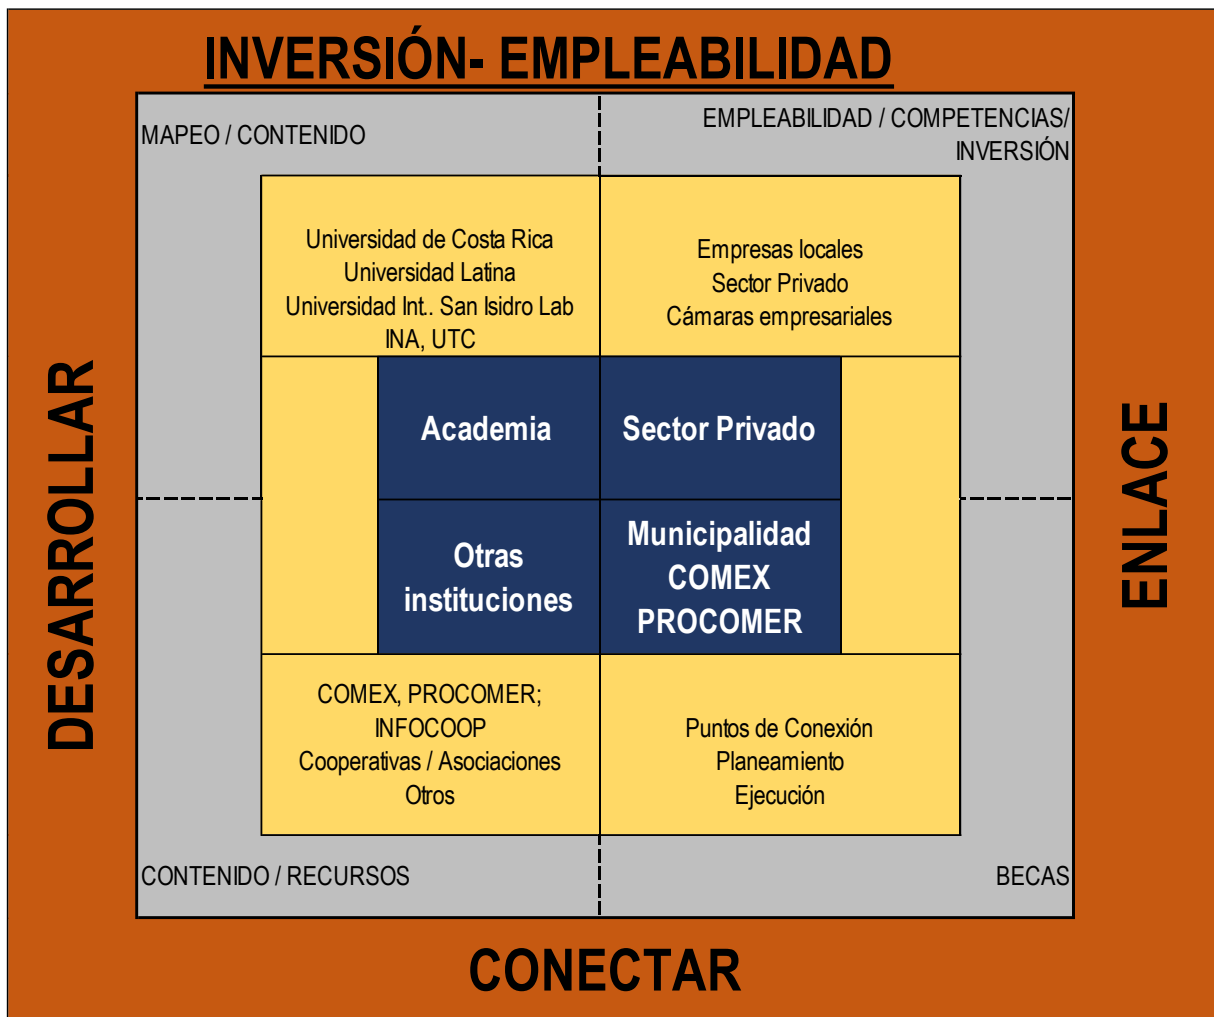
INVERSIÓN- EMPLEABILIDAD

MAPEO / CONTENIDO

EMPLEABILIDAD / COMPETENCIAS/ INVERSIÓN

Universidad de Costa Rica
Universidad Latina
Universidad Int.. San Isidro Lab
INA, UTC

Empresas locales
Sector Privado
Cámaras empresariales

DESARROLLAR

Academia

Sector Privado

Otras instituciones

Municipalidad
COMEX
PROCOMER

ENLACE

COMEX, PROCOMER;
INFOCOOP
Cooperativas / Asociaciones
Otros

Puntos de Conexión
Planeamiento
Ejecución

CONTENIDO / RECURSOS

BECAS

CONECTAR